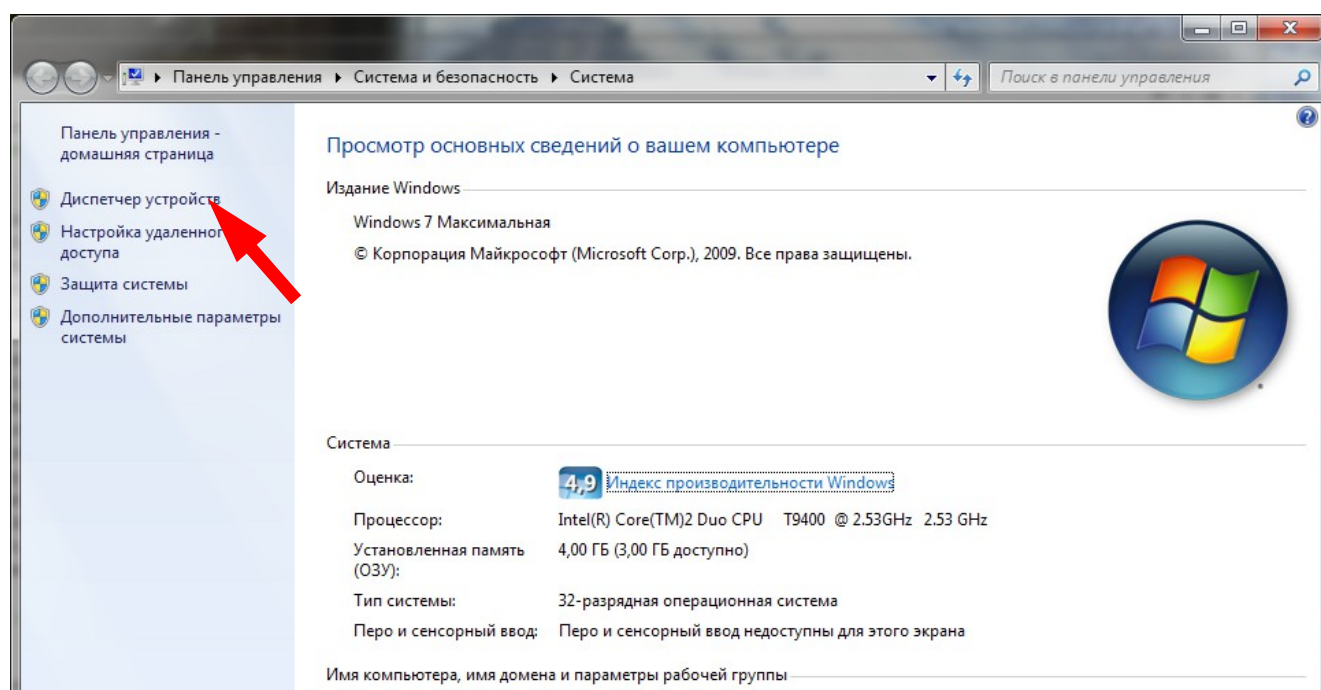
▸ Панель управления ▸ Система и безопасность ▸ Система

Поиск в панели управления

Панель управления - домашняя страница

Диспетчер устройств

Настройка удаленного доступа

Защита системы

Дополнительные параметры системы

Просмотр основных сведений о вашем компьютере

Издание Windows

Windows 7 Максимальная

© Корпорация Майкрософт (Microsoft Corp.), 2009. Все права защищены.

Система

| Оценка: | 4,9 Индекс производительности Windows |
|---|---|
| Процессор: | Intel(R) Core(TM)2 Duo CPU T9400 @ 2.53GHz 2.53 GHz |
| Установленная память (ОЗУ): | 4,00 ГБ (3,00 ГБ доступно) |
| Тип системы: | 32-разрядная операционная система |
| Перо и сенсорный ввод: | Перо и сенсорный ввод недоступны для этого экрана |

Имя компьютера, имя домена и параметры рабочей группы